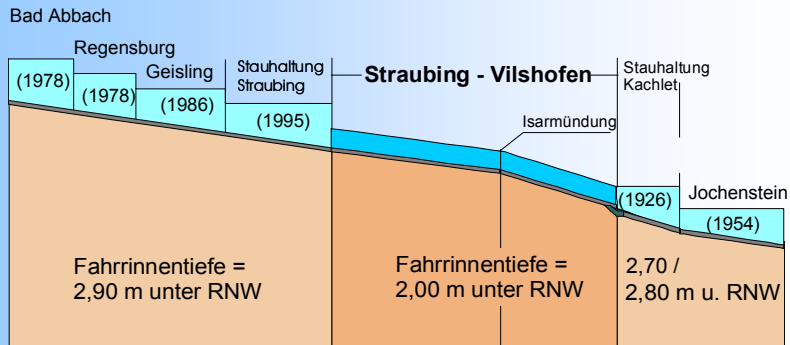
Bad Abbach

Regensburg

(1978)

(1978)

Geisling

(1986)

Stauhaltung Straubing

(1995)

Straubing - Vilshofen

Stauhaltung Kachlet

Isarmündung

(1926)

Jochenstein

(1954)

Fahrrinnentiefe = 2,90 m unter RNW

Fahrrinnentiefe = 2,00 m unter RNW

2,70 / 2,80 m u. RNW